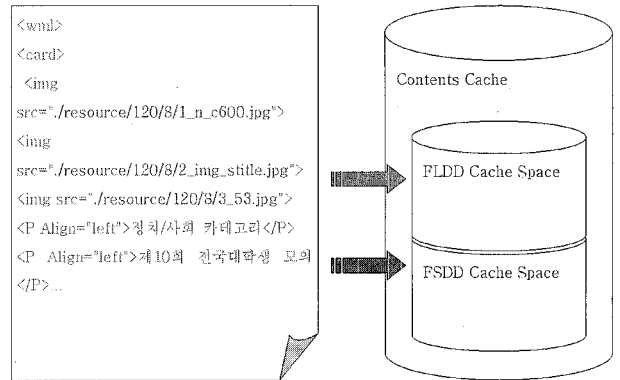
<wml>
<card>
<img src="./resource/120/8/1_n_c600.jpg">
<img src="./resource/120/8/2_img_stitle.jpg">
<img src="./resource/120/8/3_53.jpg">
<P Align="left">정치/사회 카테고리</P>
<P Align="left">제10회 전국대학생 모의 </P>...

Contents Cache

FLDD Cache Space

FSDD Cache Space